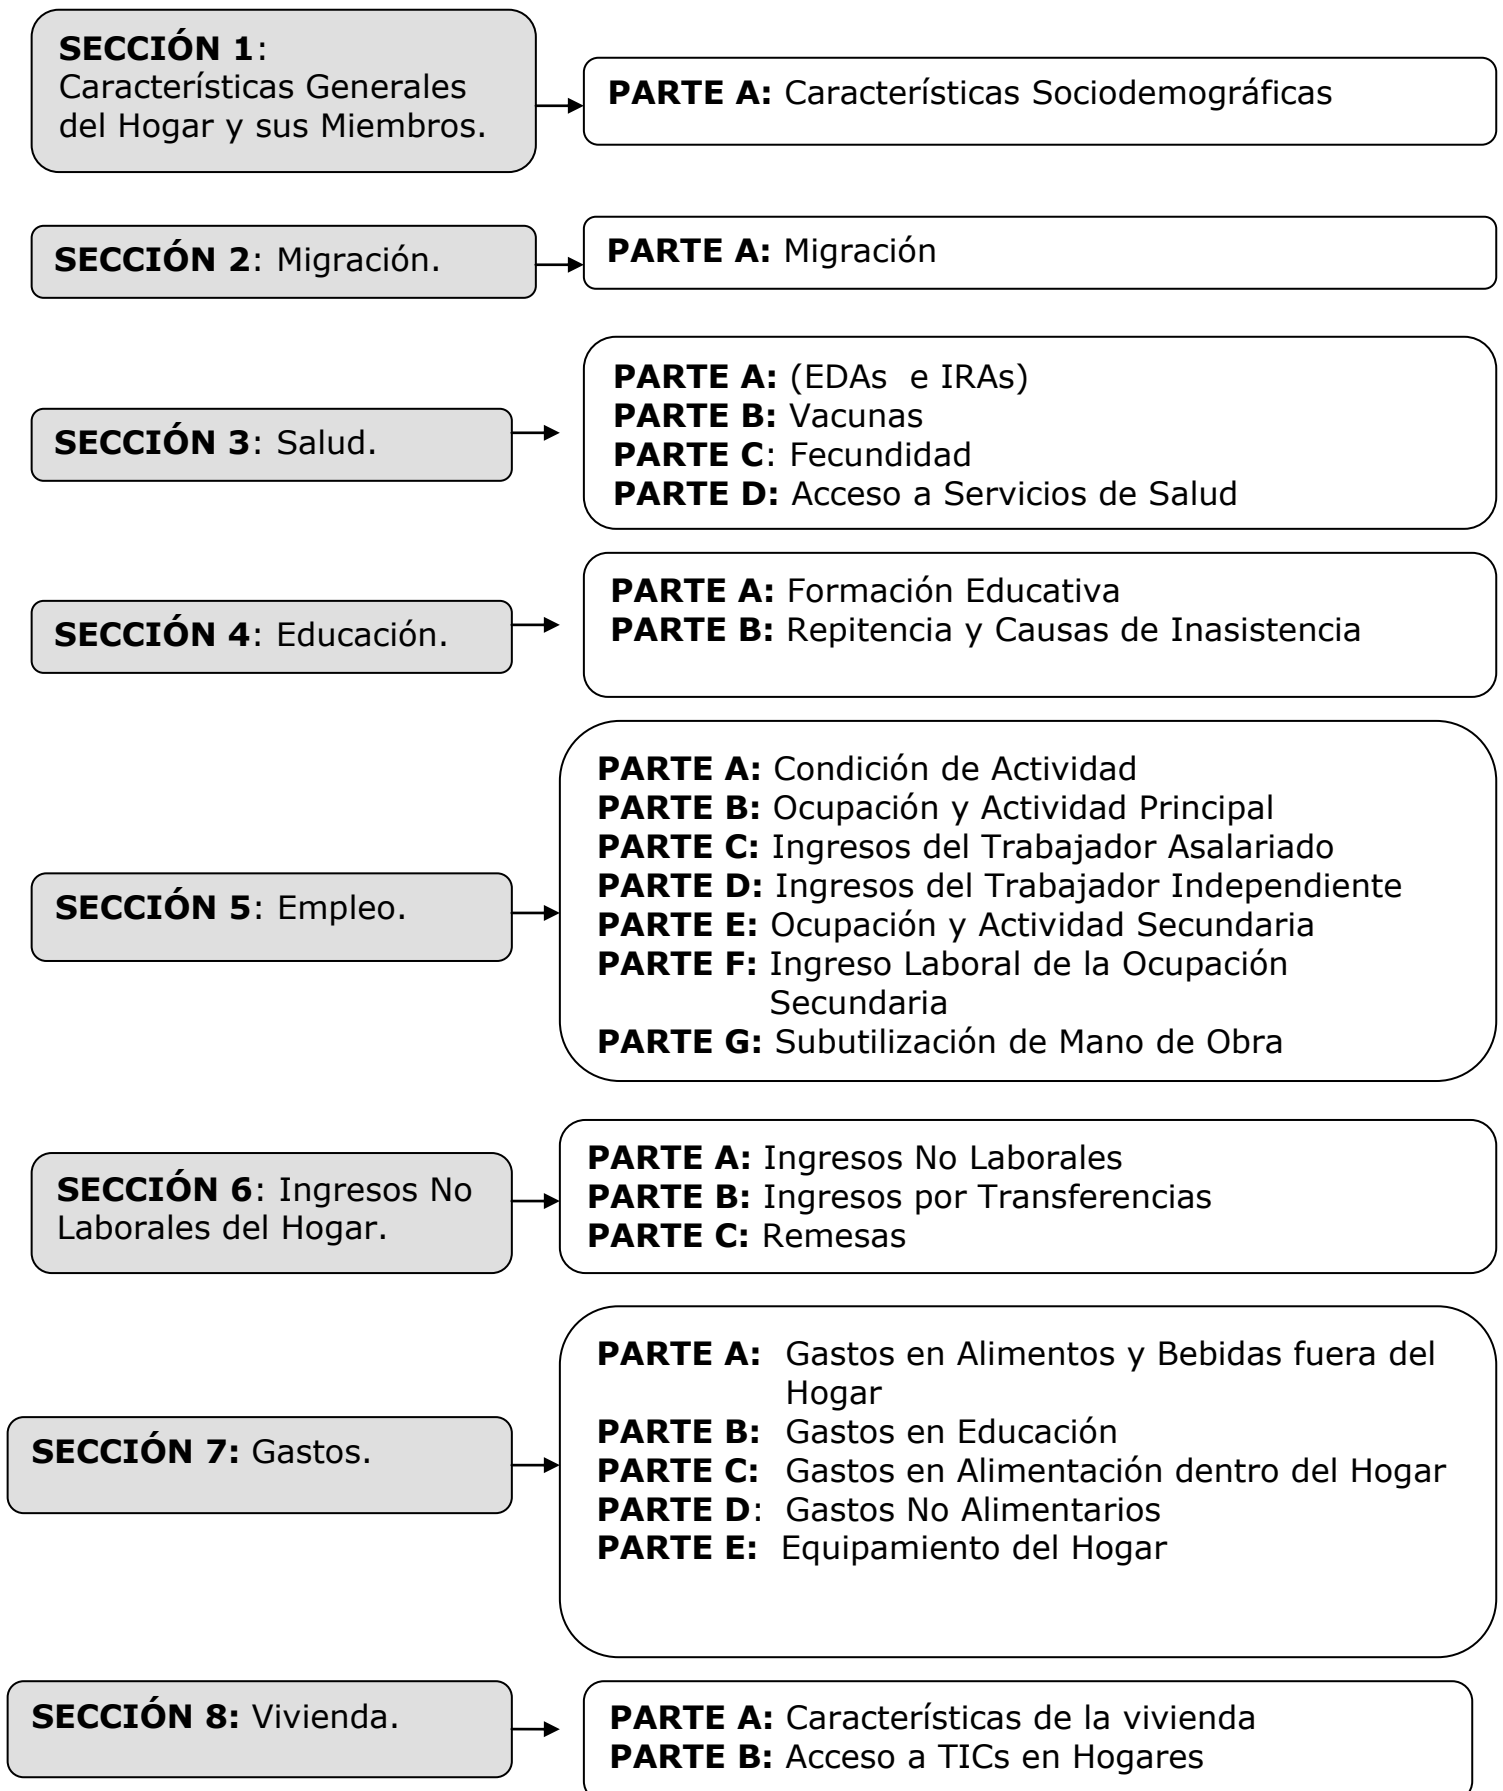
SECCIÓN 1: Características Generales del Hogar y sus Miembros.

PARTE A: Características Sociodemográficas

SECCIÓN 2: Migración.

PARTE A: Migración

SECCIÓN 3: Salud.

PARTE A: (EDAs e IRAs)
PARTE B: Vacunas
PARTE C: Fecundidad
PARTE D: Acceso a Servicios de Salud

SECCIÓN 4: Educación.

PARTE A: Formación Educativa
PARTE B: Repitencia y Causas de Inasistencia

SECCIÓN 5: Empleo.

PARTE A: Condición de Actividad
PARTE B: Ocupación y Actividad Principal
PARTE C: Ingresos del Trabajador Asalariado
PARTE D: Ingresos del Trabajador Independiente
PARTE E: Ocupación y Actividad Secundaria
PARTE F: Ingreso Laboral de la Ocupación Secundaria
PARTE G: Subutilización de Mano de Obra

SECCIÓN 6: Ingresos No Laborales del Hogar.

PARTE A: Ingresos No Laborales
PARTE B: Ingresos por Transferencias
PARTE C: Remesas

SECCIÓN 7: Gastos.

PARTE A: Gastos en Alimentos y Bebidas fuera del Hogar
PARTE B: Gastos en Educación
PARTE C: Gastos en Alimentación dentro del Hogar
PARTE D: Gastos No Alimentarios
PARTE E: Equipamiento del Hogar

SECCIÓN 8: Vivienda.

PARTE A: Características de la vivienda
PARTE B: Acceso a TICs en Hogares